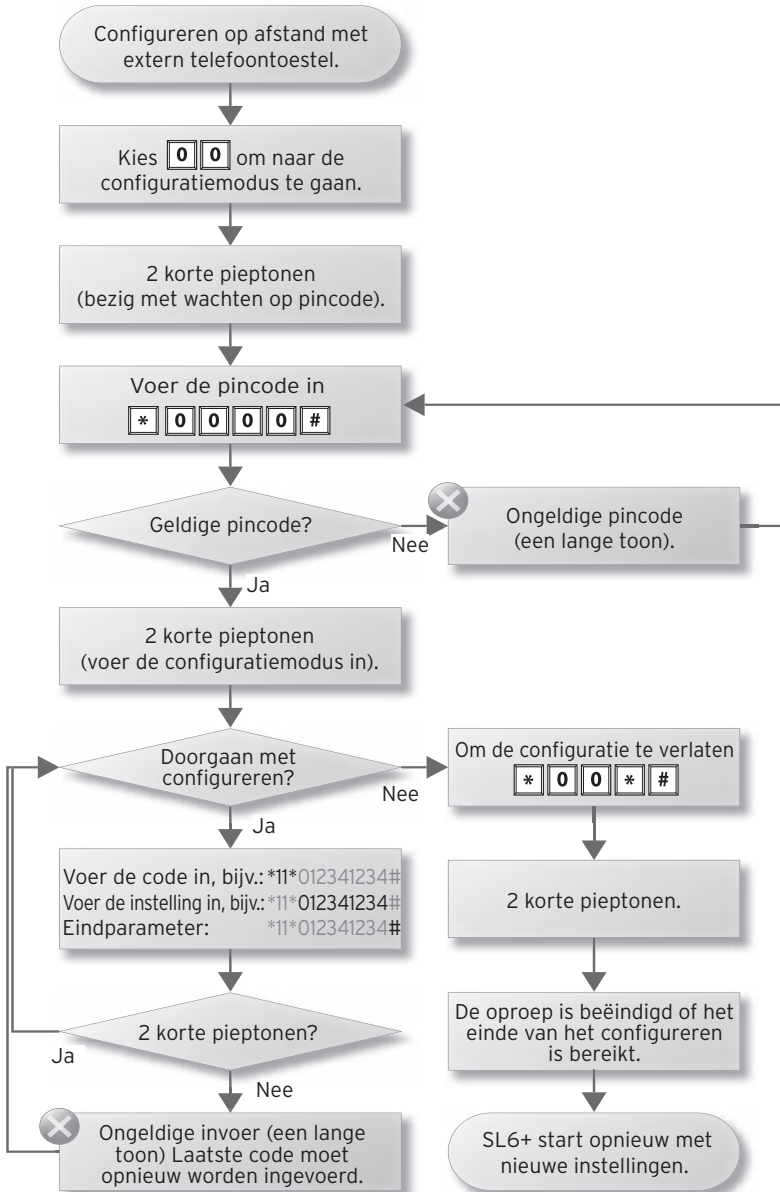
Configureren op afstand met extern telefoontoestel.

Kies 0 0 om naar de configuratiemodus te gaan.

2 korte pieptonen (bezig met wachten op pincode).

Voer de pincode in
* 0 0 0 0 #

Geldige pincode?

Nee

Ongeldige pincode (een lange toon).

Ja

2 korte pieptonen (voer de configuratiemodus in).

Doorgaan met configureren?

Nee

Om de configuratie te verlaten
* 0 0 * #

Ja

Voer de code in, bijv.: *11*0123412340#
Voer de instelling in, bijv.: *11*0123412340#
Eindparameter: *11*0123412340#

2 korte pieptonen.

2 korte pieptonen?

Ja

De oproep is beëindigd of het einde van het configureren is bereikt.

Nee

Ongeldige invoer (een lange toon) Laatste code moet opnieuw worden ingevoerd.

SL6+ start opnieuw met nieuwe instellingen.